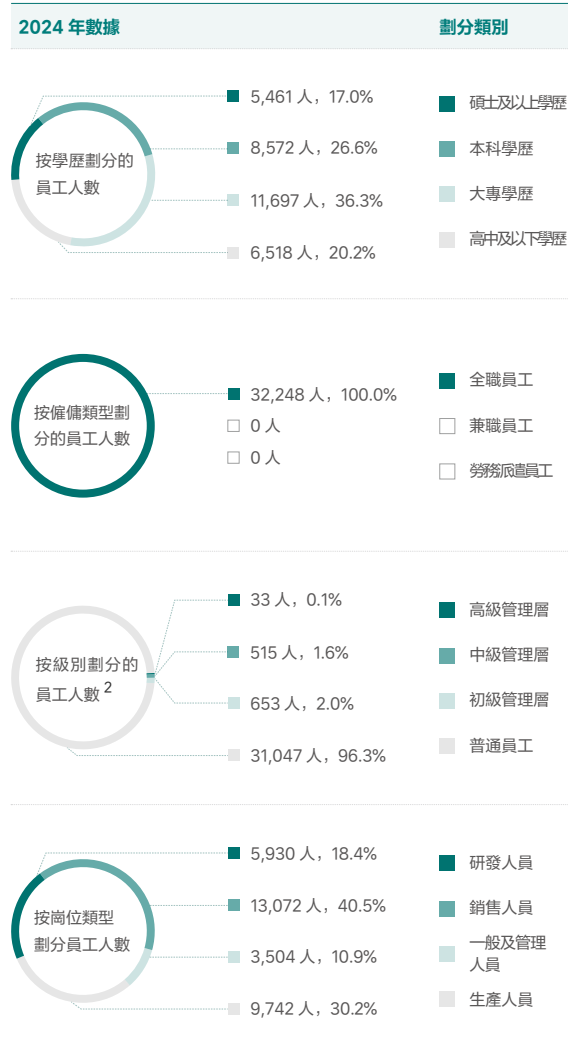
2024 年數據

劃分類別

按學歷劃分的員工人數

5,461 人，17.0%
8,572 人，26.6%
11,697 人，36.3%
6,518 人，20.2%

碩士及以上學歷
本科學歷
大專學歷
高中及以下學歷

按僱傭類型劃分的員工人數

32,248 人，100.0%
0 人
0 人

全職員工
兼職員工
勞務派遣員工

按級別劃分的員工人數 $^2$

33 人，0.1%
515 人，1.6%
653 人，2.0%
31,047 人，96.3%

高級管理層
中級管理層
初級管理層
普通員工

按崗位類型劃分員工人數

5,930 人，18.4%
13,072 人，40.5%
3,504 人，10.9%
9,742 人，30.2%

研發人員
銷售人員
一般及管理人員
生產人員